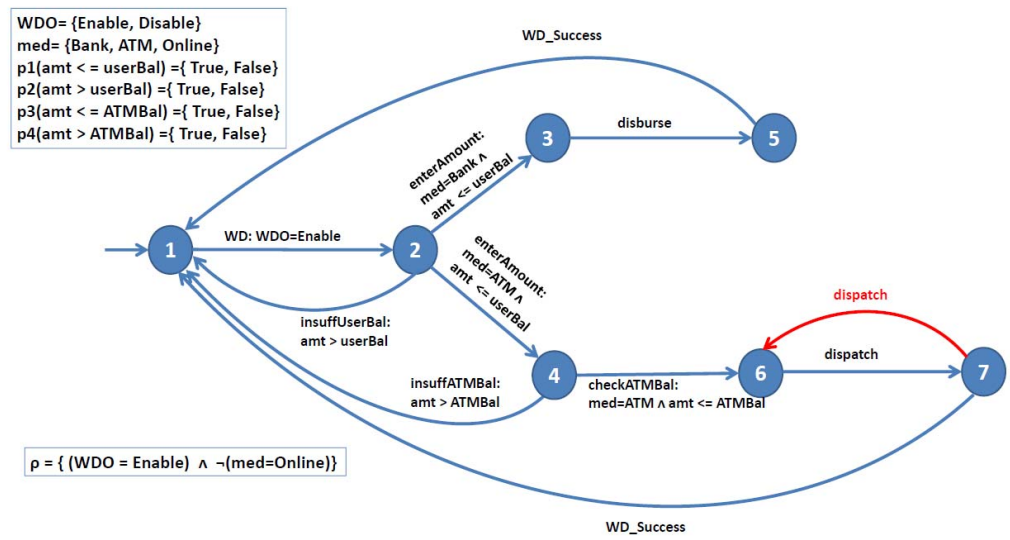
WDO= {Enable, Disable}
med= {Bank, ATM, Online}
p1(amt < = userBal) ={ True, False}
p2(amt > userBal) ={ True, False}
p3(amt < = ATMBal) ={ True, False}
p4(amt > ATMBal) ={ True, False}

WD_Success

3

disburse

5

enterAmount:
med=Bank ∧
amt <= userBal

1

WD: WDO=Enable

2

enterAmount:
med=ATM ∧
amt <= userBal

dispatch

insuffUserBal:
amt > userBal

dispatch

6

7

insuffATMBal:
amt > ATMBal

4

checkATMBal:
med=ATM ∧ amt <= ATMBal

ρ = { (WDO = Enable) ∧ ¬(med=Online)}

WD_Success